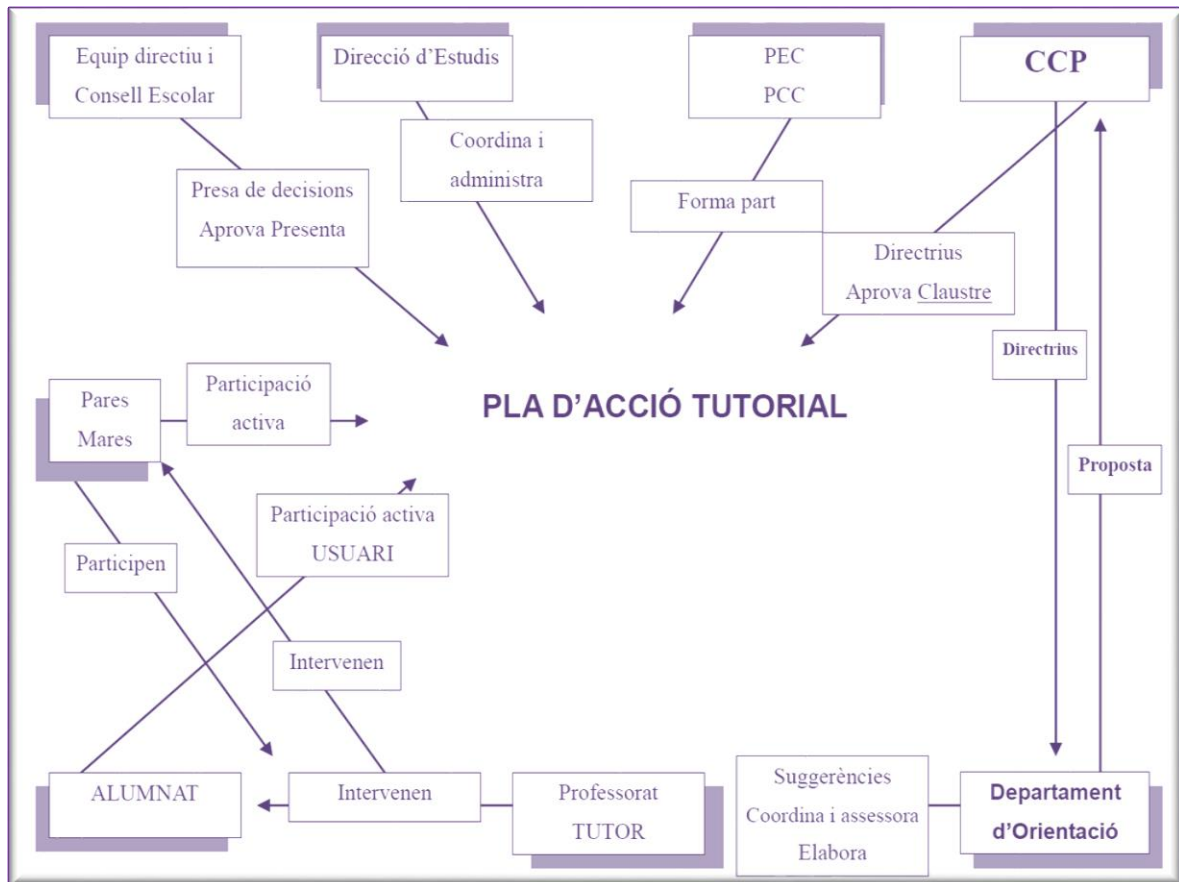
Equip directiu i Consell Escolar

Direcció d'Estudis

PEC
PCC

CCP

Coordina i administra

Presa de decisions
Aprova Presenta

Forma part

Directrius
Aprova Claustre

Directrius

PLA D'ACCIÓ TUTORIAL

Pares
Mares

Participació activa

Proposta

Participació activa
USUARI

Participen

Intervenen

ALUMNAT

Intervenen

Professorat
TUTOR

Suggerències
Coordina i assessora
Elabora

Departament d'Orientació